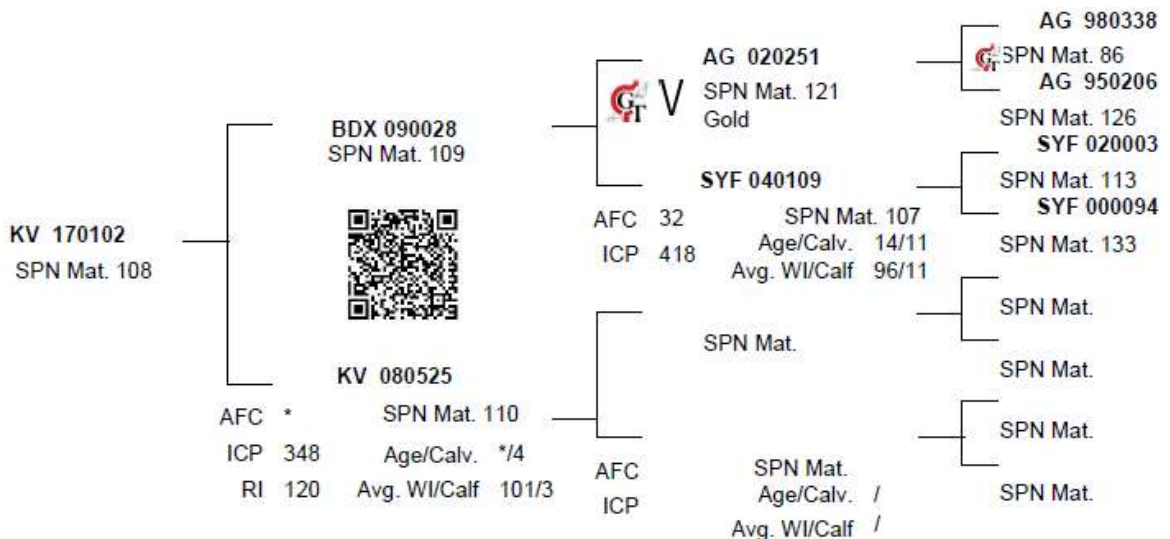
KV 170102
SPN Mat. 108

BDX 090028
SPN Mat. 109

KV 080525
AFC *
ICP 348
RI 120
SPN Mat. 110
Age/Calv. */4
Avg. WI/Calf 101/3

V
AG 020251
SPN Mat. 121
Gold

SYF 040109
AFC 32
ICP 418
SPN Mat. 107
Age/Calv. 14/11
Avg. WI/Calf 96/11

SPN Mat.

AFC
ICP
SPN Mat.
Age/Calv. /
Avg. WI/Calf /

AG 980338
SPN Mat. 86
AG 950206
SPN Mat. 126
SYF 020003
SPN Mat. 113
SYF 000094
SPN Mat. 133
SPN Mat.
SPN Mat.
SPN Mat.
SPN Mat.